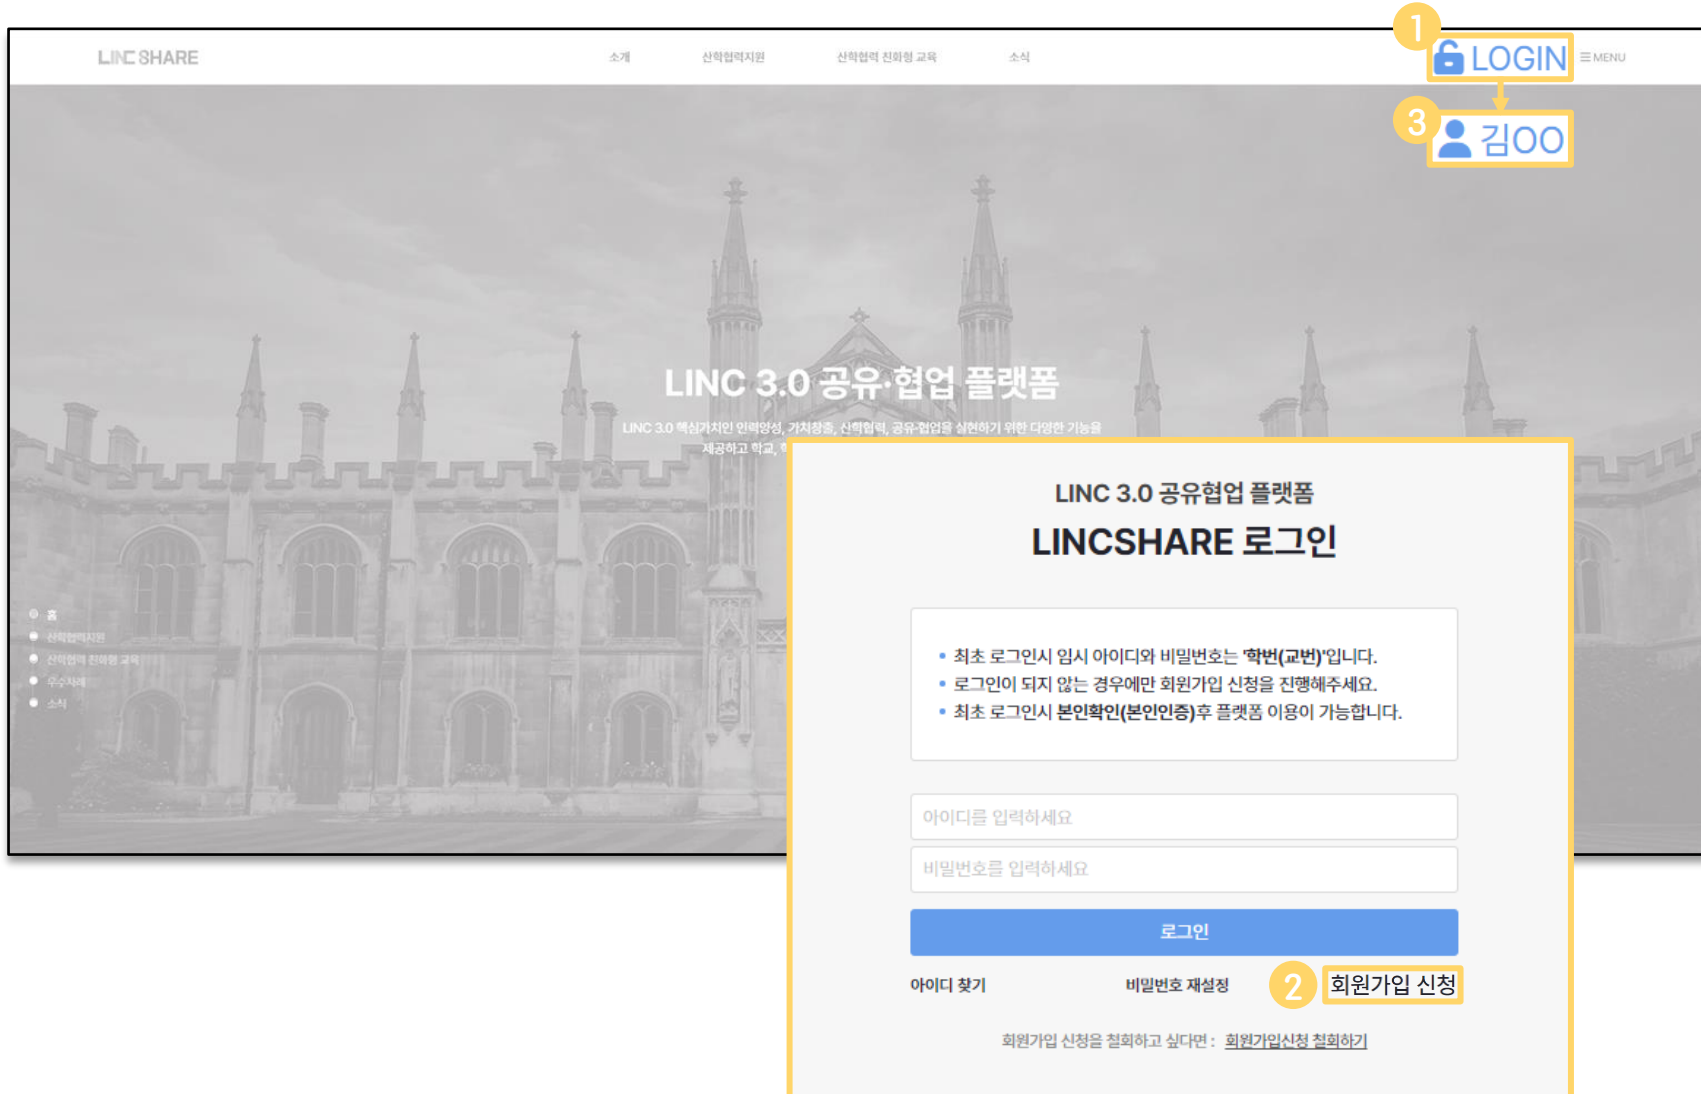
LINC SHARE

소개 산학협력지원 산학협력 친화형 교육 소식

1 LOGIN ≡ MENU

3 김OO

LINC 3.0 공유·협업 플랫폼

LINC 3.0 핵심가치인 인력양성, 가치창출, 산학협력, 공유·협업을 실현하기 위한 다양한 기능을 제공하고 학교, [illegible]

홈
산학협력지원
산학협력 친화형 교육
우수사례
소식

LINC 3.0 공유협업 플랫폼

LINCSHARE 로그인

• 최초 로그인시 임시 아이디와 비밀번호는 '학번(교번)'입니다.
• 로그인이 되지 않는 경우에만 회원가입 신청을 진행해주세요.
• 최초 로그인시 본인확인(본인인증)후 플랫폼 이용이 가능합니다.

아이디를 입력하세요

비밀번호를 입력하세요

로그인

아이디 찾기 비밀번호 재설정 2 회원가입 신청

회원가입 신청을 철회하고 싶다면 : 회원가입신청 철회하기